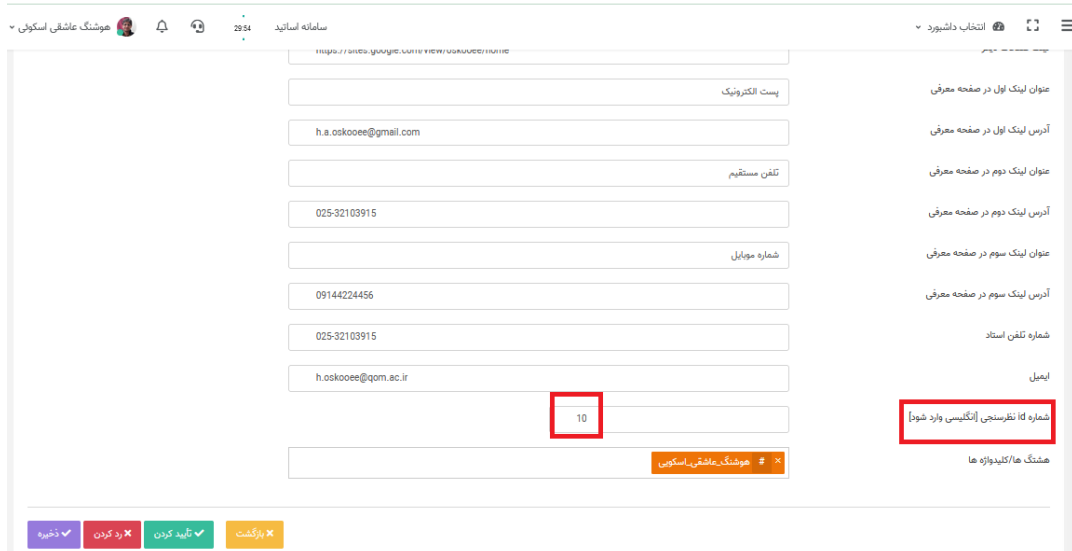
هوشنگ عاشقی اسکوئی
29:54
سامانه اساتید
انتخاب داشبورد

https://sites.google.com/view/oskooee/home

عنوان لینک اول در صفحه معرفی
پست الکترونیک

آدرس لینک اول در صفحه معرفی
h.a.oskooee@gmail.com

عنوان لینک دوم در صفحه معرفی
تلفن مستقیم

آدرس لینک دوم در صفحه معرفی
025-32103915

عنوان لینک سوم در صفحه معرفی
شماره موبایل

آدرس لینک سوم در صفحه معرفی
09144224456

شماره تلفن استاد
025-32103915

ایمیل
h.oskooee@qom.ac.ir

شماره id نظرسنجی [انگلیسی وارد شود]
10

هشتگ ها/کلیدواژه ها
# هوشنگ_عاشقی_اسکویی ×

× بازگشت
✔ تأیید کردن
× رد کردن
✔ ذخیره